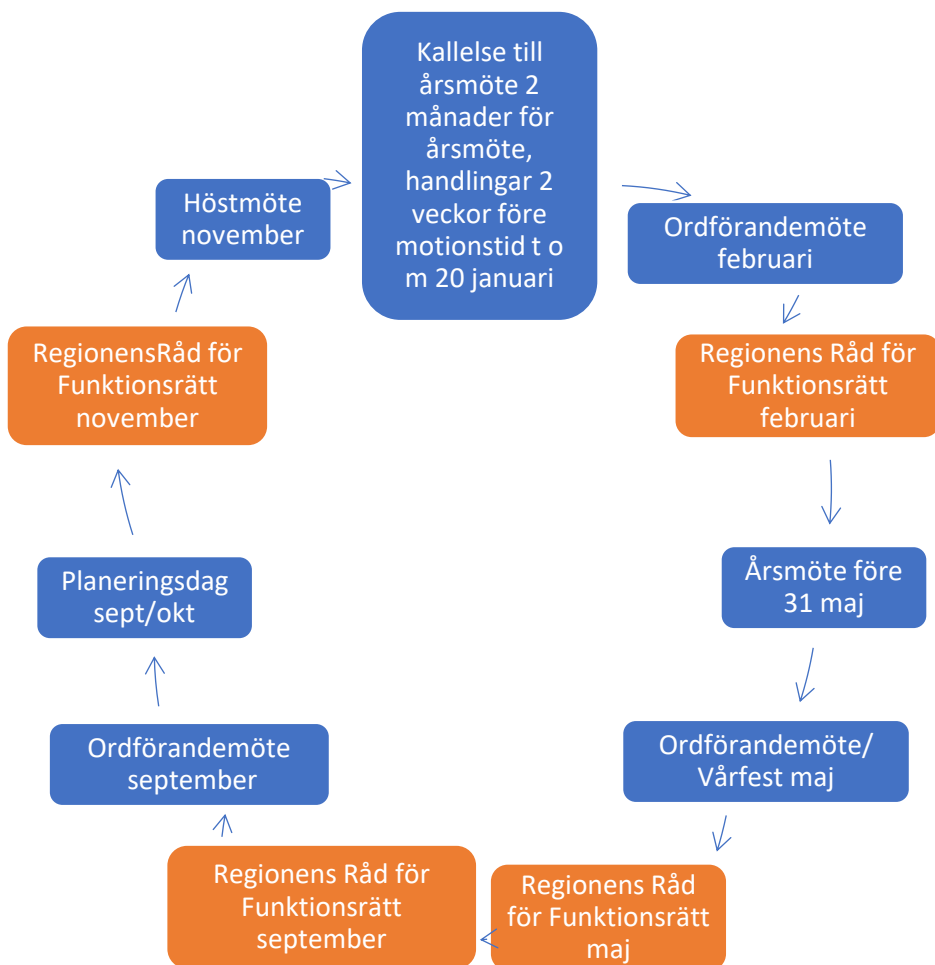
Kallelse till årsmöte 2 månader för årsmöte, handlingar 2 veckor före motionstid t o m 20 januari

Ordförandemöte februari

Regionens Råd för Funktionsrätt februari

Årsmöte före 31 maj

Ordförandemöte/ Vårfest maj

Regionens Råd för Funktionsrätt maj

Regionens Råd för Funktionsrätt september

Ordförandemöte september

Planeringsdag sept/okt

RegionensRåd för Funktionsrätt november

Höstmöte november